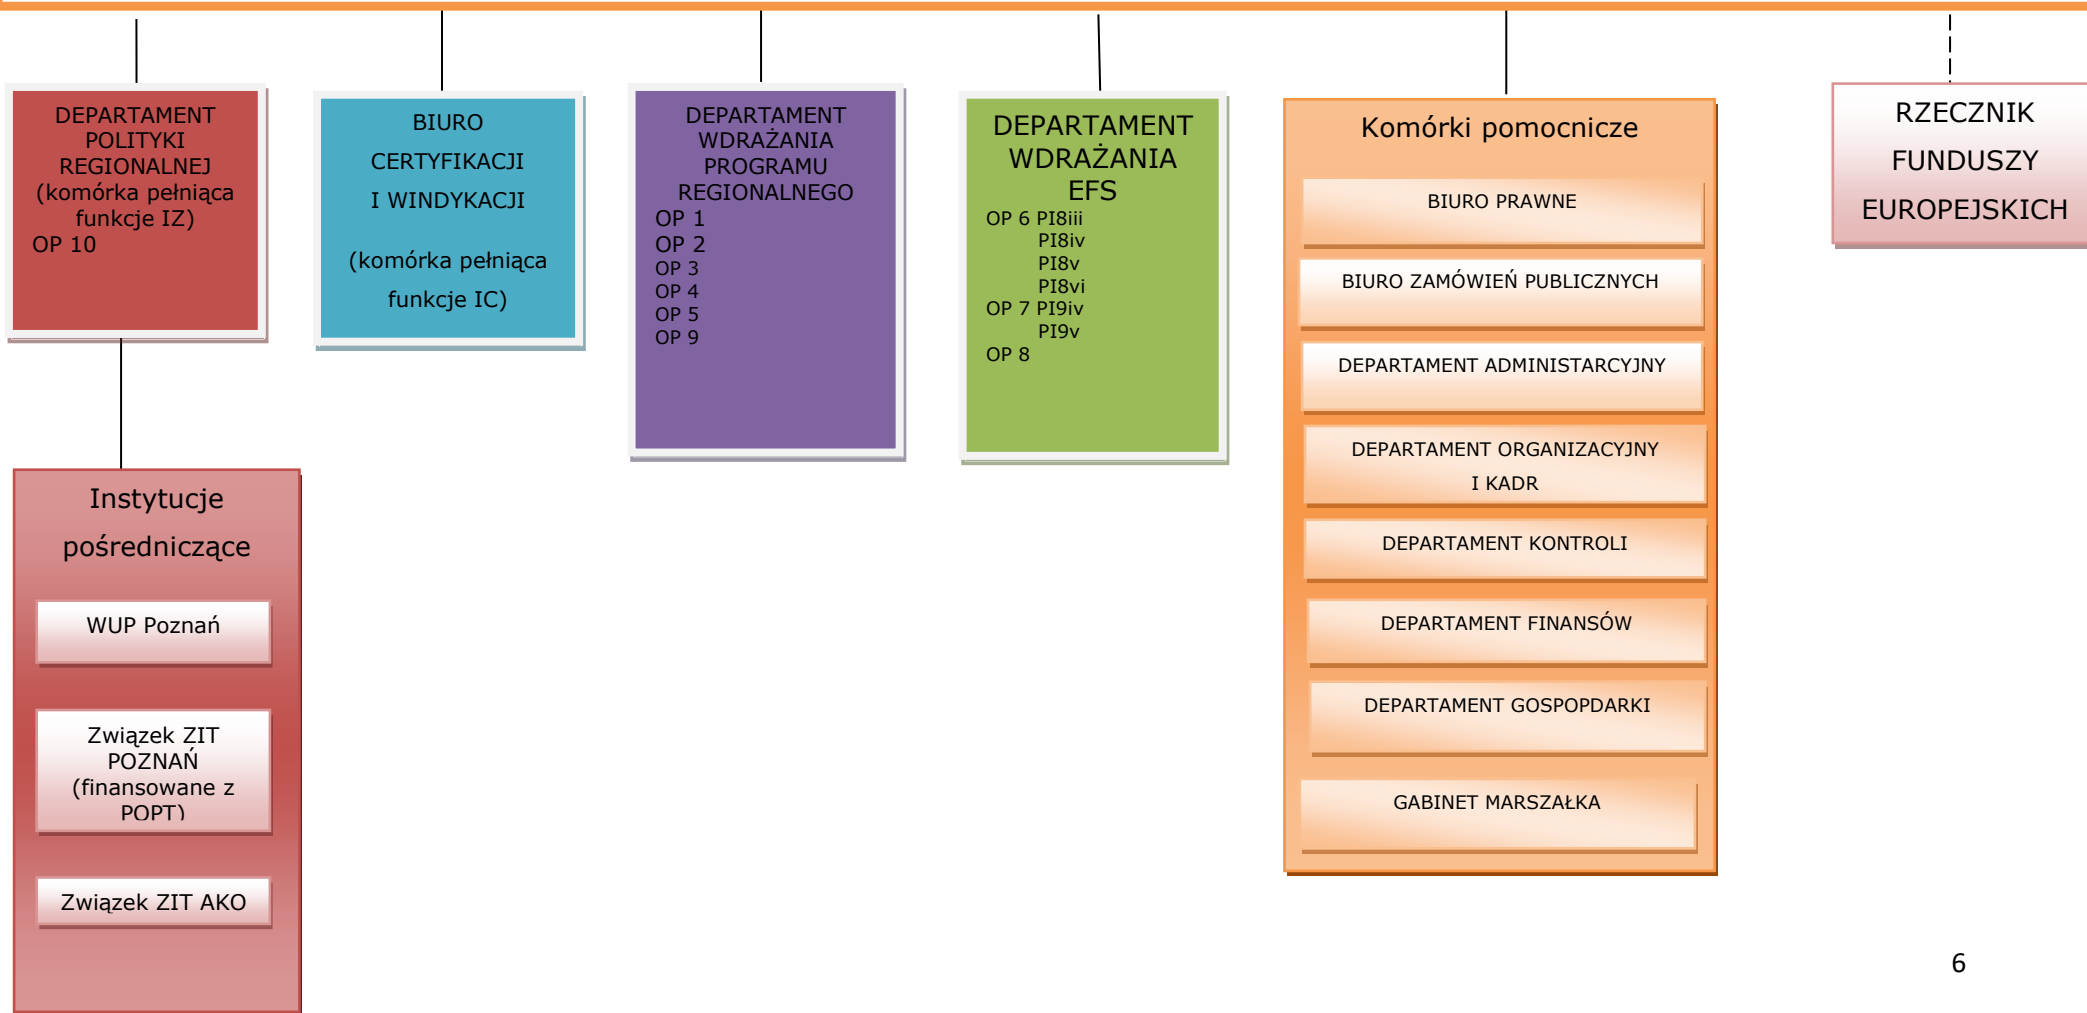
DEPARTAMENT POLITYKI REGIONALNEJ (komórka pełniąca funkcje IZ)
OP 10

BIURO
CERTYFIKACJI
I WINDYKACJI

(komórka pełniąca funkcje IC)

DEPARTAMENT WDRAŻANIA PROGRAMU REGIONALNEGO
OP 1
OP 2
OP 3
OP 4
OP 5
OP 9

DEPARTAMENT WDRAŻANIA EFS
OP 6 PI8iii
PI8iv
PI8v
PI8vi
OP 7 PI9iv
PI9v
OP 8

Komórki pomocnicze

BIURO PRAWNE

BIURO ZAMÓWIEŃ PUBLICZNYCH

DEPARTAMENT ADMINISTARCYJNY

DEPARTAMENT ORGANIZACYJNY I KADR

DEPARTAMENT KONTROLI

DEPARTAMENT FINANSÓW

DEPARTAMENT GOSPOPDARKI

GABINET MARSZAŁKA

RZECZNIK FUNDUSZY EUROPEJSKICH

Instytucje pośredniczące

WUP Poznań

Związek ZIT POZNAŃ (finansowane z POPT)

Związek ZIT AKO

6